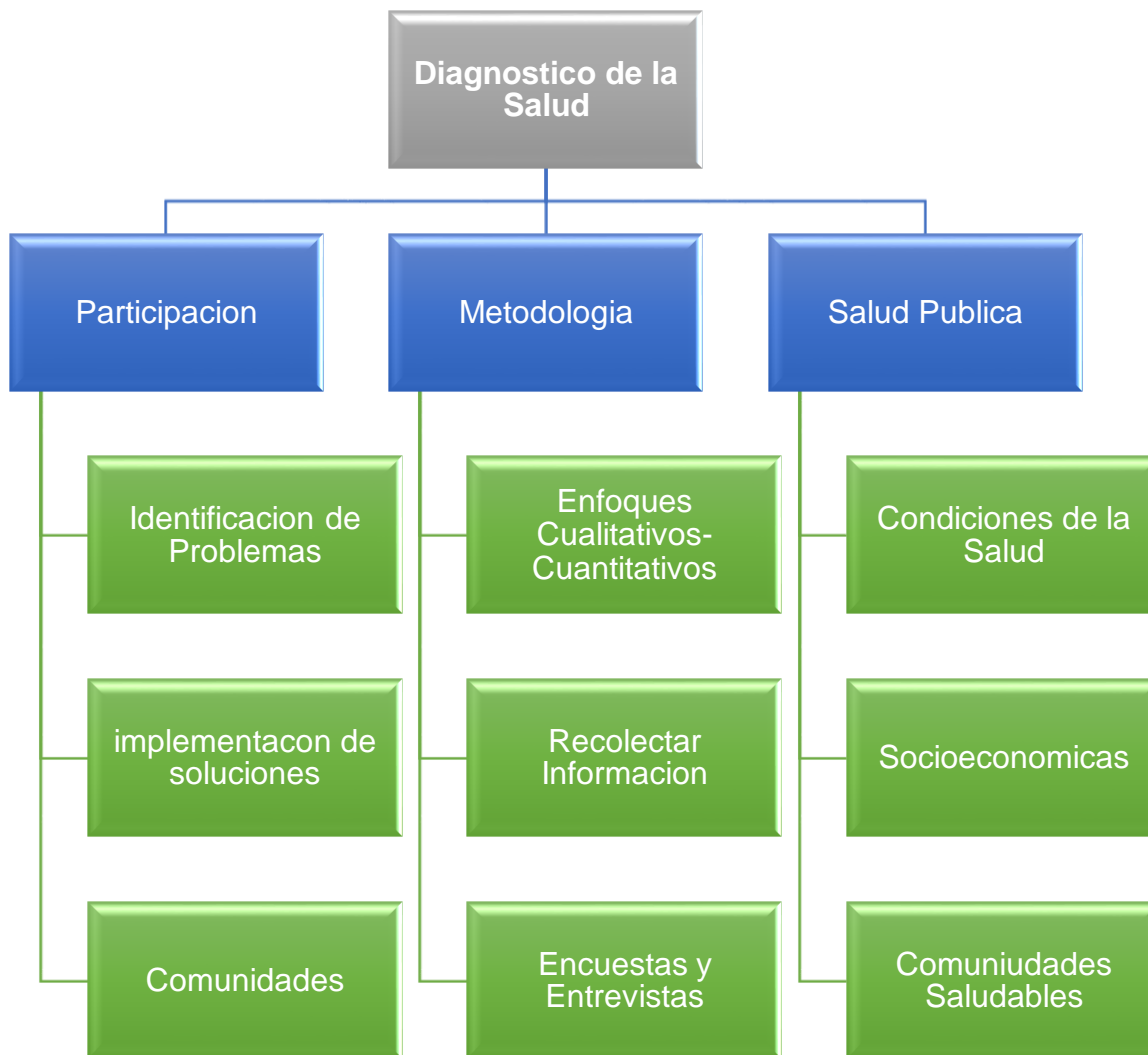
Diagnostico de la Salud

Participacion

Identificacion de Problemas

implementacon de soluciones

Comunidades

Metodologia

Enfoques Cualitativos-Cuantitativos

Recolectar Informacion

Encuestas y Entrevistas

Salud Publica

Condiciones de la Salud

Socioeconomicas

Comuniudades Saludables